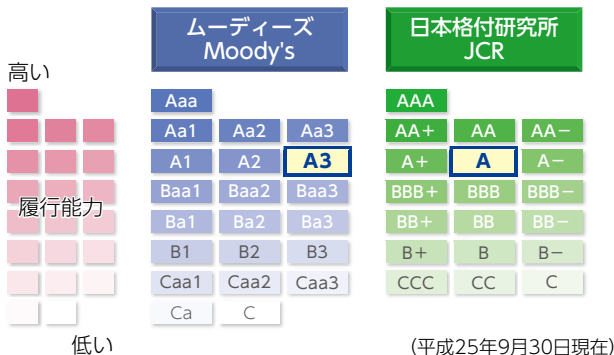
ムーディーズ
Moody's

日本格付研究所
JCR

高い

履行能力

低い

| Aaa | | |
|---|---|---|
| Aa1 | Aa2 | Aa3 |
| A1 | A2 | A3 |
| Baa1 | Baa2 | Baa3 |
| Ba1 | Ba2 | Ba3 |
| B1 | B2 | B3 |
| Caa1 | Caa2 | Caa3 |
| Ca | C | |

| AAA | | |
|---|---|---|
| AA+ | AA | AA− |
| A+ | A | A− |
| BBB+ | BBB | BBB− |
| BB+ | BB | BB− |
| B+ | B | B− |
| CCC | CC | C |

(平成25年9月30日現在)